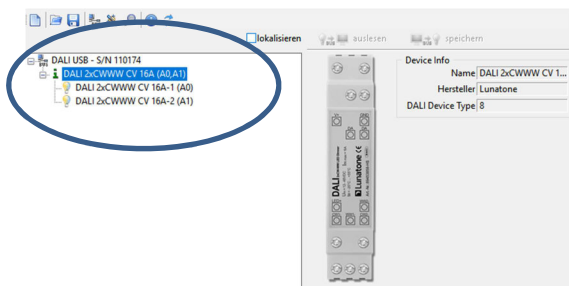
lokalisieren auslesen speichern

DALI USB - S/N 110174
DALI 2xCWWW CV 16A (A0,A1)
DALI 2xCWWW CV 16A-1 (A0)
DALI 2xCWWW CV 16A-2 (A1)

DALI
Lunatone CE

Device Info
Name DALI 2xCWWW CV 1...
Hersteller Lunatone
DALI Device Type 8